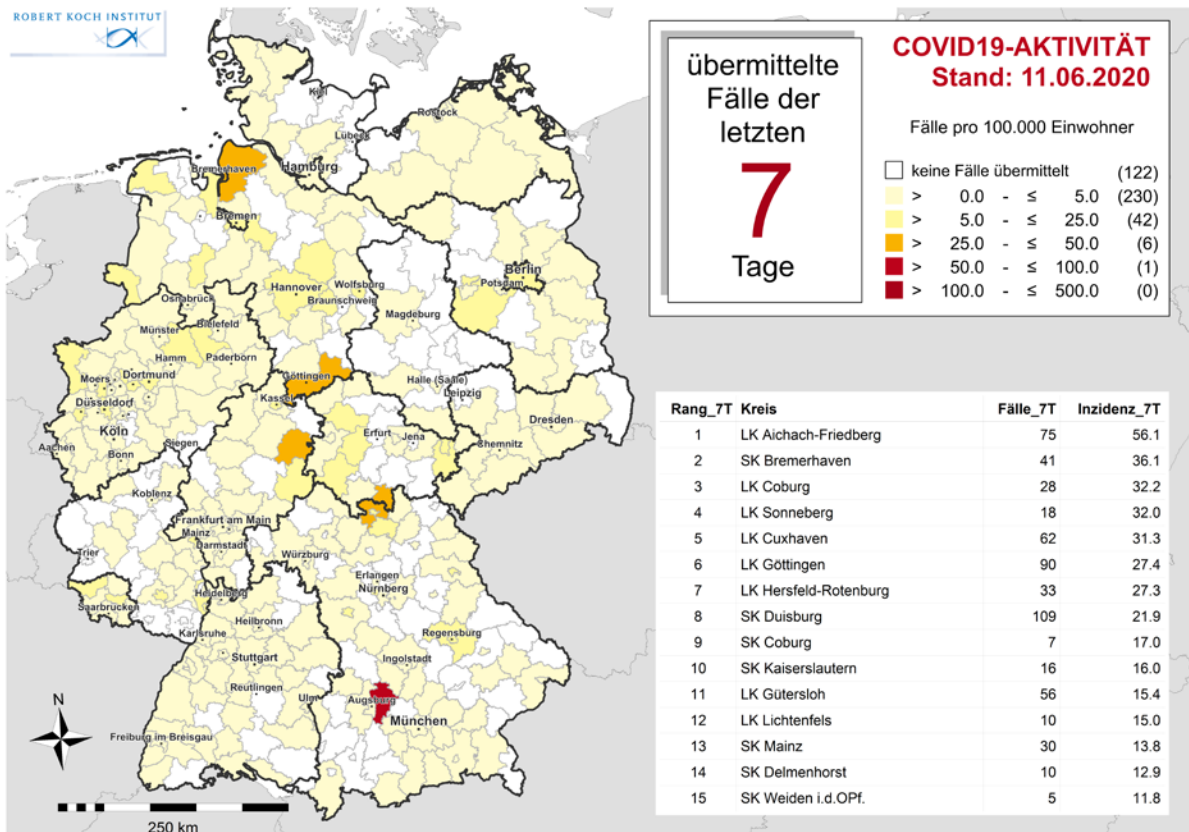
ROBERT KOCH INSTITUT

übermittelte Fälle der letzten
7
Tage

COVID19-AKTIVITÄT
Stand: 11.06.2020

Fälle pro 100.000 Einwohner

keine Fälle übermittelt (122)
> 0.0 - ≤ 5.0 (230)
> 5.0 - ≤ 25.0 (42)
> 25.0 - ≤ 50.0 (6)
> 50.0 - ≤ 100.0 (1)
> 100.0 - ≤ 500.0 (0)

Kiel
Rostock
Lübeck
Bremerhaven
Hamburg
Bremen
Berlin
Potsdam
Hannover
Wolfsburg
Braunschweig
Osnabrück
Magdeburg
Bielefeld
Münster
Hamm
Paderborn
Moers
Dortmund
Göttingen
Halle (Saale)
Düsseldorf
Kassel
Leipzig
Dresden
Köln
Aachen
Siegen
Erfurt
Jena
Chemnitz
Bonn
Koblenz
Frankfurt am Main
Mainz
Darmstadt
Trier
Würzburg
Erlangen
Nürnberg
Saarbrücken
Heidelberg
Heilbronn
Karlsruhe
Regensburg
Stuttgart
Ingolstadt
Reutlingen
Ulm
Augsburg
München
Freiburg im Breisgau
N
250 km

| Rang_7T | Kreis | Fälle_7T | Inzidenz_7T |
|---|---|---|---|
| 1 | LK Aichach-Friedberg | 75 | 56.1 |
| 2 | SK Bremerhaven | 41 | 36.1 |
| 3 | LK Coburg | 28 | 32.2 |
| 4 | LK Sonneberg | 18 | 32.0 |
| 5 | LK Cuxhaven | 62 | 31.3 |
| 6 | LK Göttingen | 90 | 27.4 |
| 7 | LK Hersfeld-Rotenburg | 33 | 27.3 |
| 8 | SK Duisburg | 109 | 21.9 |
| 9 | SK Coburg | 7 | 17.0 |
| 10 | SK Kaiserslautern | 16 | 16.0 |
| 11 | LK Gütersloh | 56 | 15.4 |
| 12 | LK Lichtenfels | 10 | 15.0 |
| 13 | SK Mainz | 30 | 13.8 |
| 14 | SK Delmenhorst | 10 | 12.9 |
| 15 | SK Weiden i.d.OPf. | 5 | 11.8 |